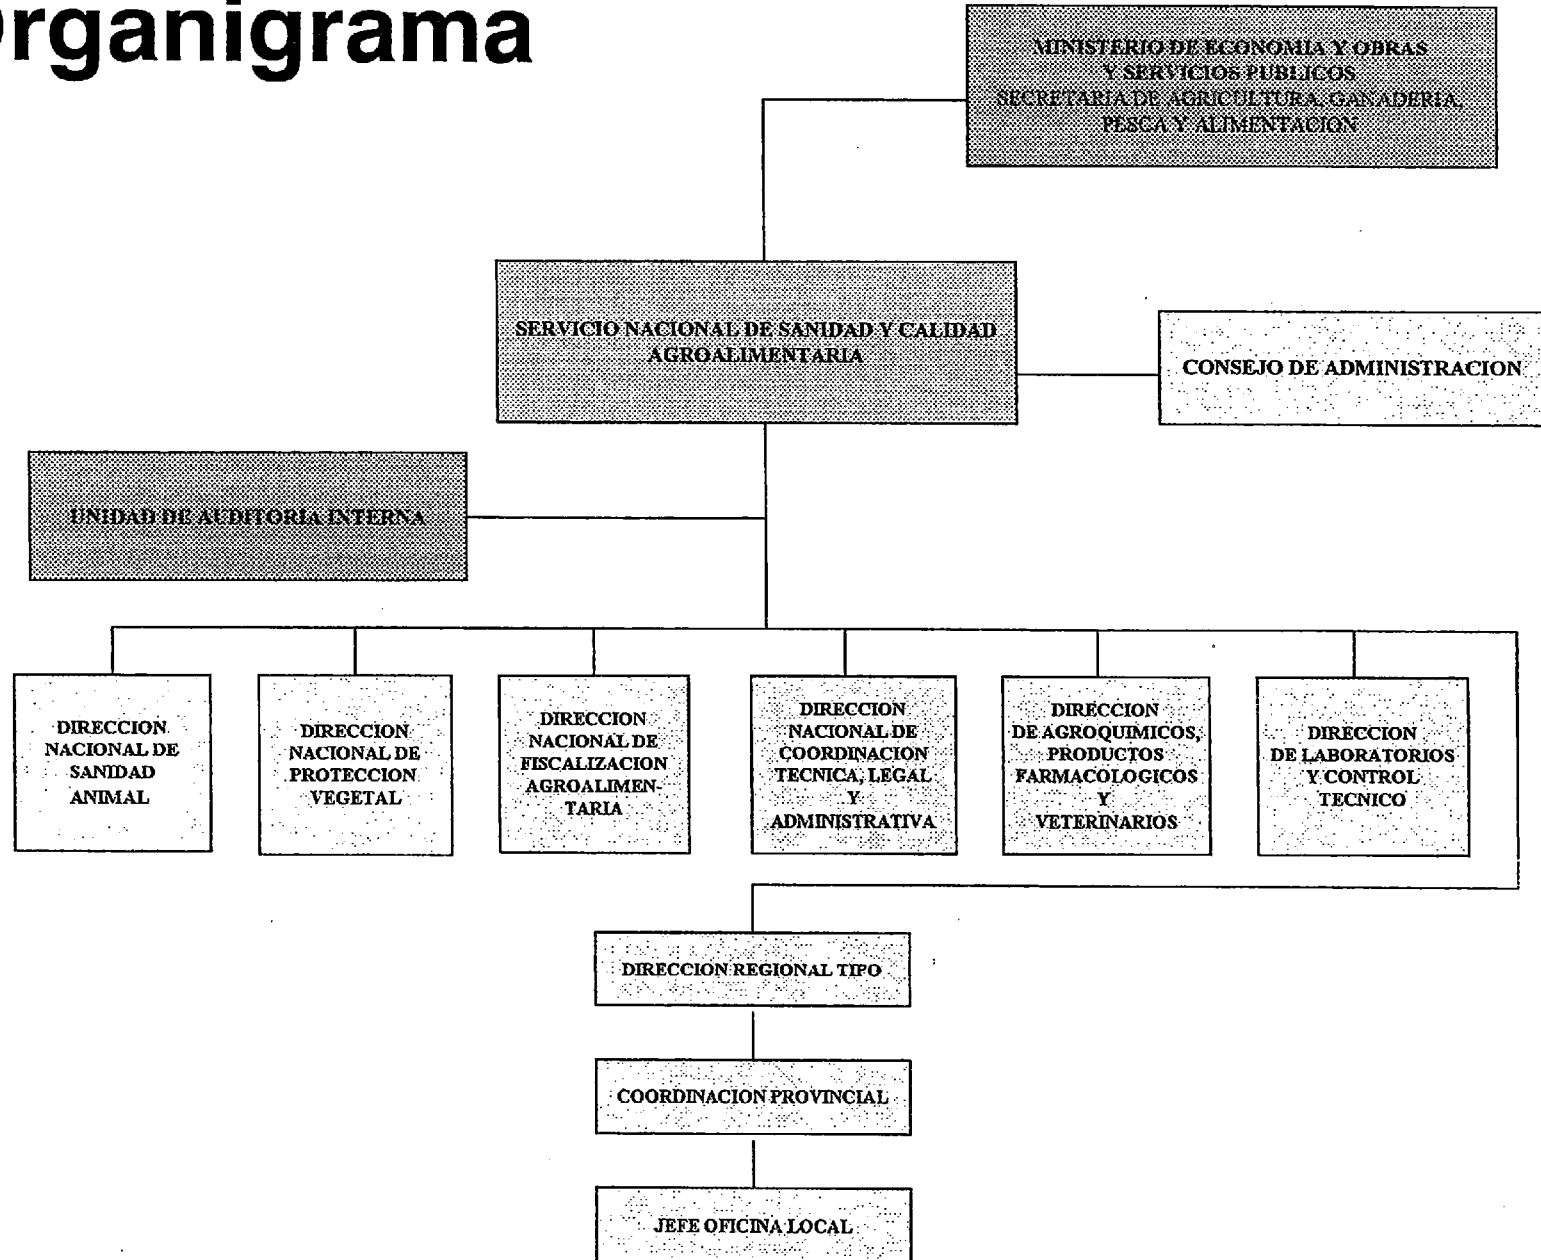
rganigrama

MINISTERIO DE ECONOMIA Y OBRAS Y SERVICIOS PUBLICOS SECRETARIA DE AGRICULTURA, GANADERIA, PESCA Y ALIMENTACION

SERVICIO NACIONAL DE SANIDAD Y CALIDAD AGROALIMENTARIA

CONSEJO DE ADMINISTRACION

UNIDAD DE AUDITORIA INTERNA

DIRECCION NACIONAL DE SANIDAD ANIMAL

DIRECCION NACIONAL DE PROTECCION VEGETAL

DIRECCION NACIONAL DE FISCALIZACION AGROALIMENTARIA

DIRECCION NACIONAL DE COORDINACION TECNICA, LEGAL Y ADMINISTRATIVA

DIRECCION DE AGROQUIMICOS, PRODUCTOS FARMACOLOGICOS Y VETERINARIOS

DIRECCION DE LABORATORIOS Y CONTROL TECNICO

DIRECCION REGIONAL TIPO

COORDINACION PROVINCIAL

JEFE OFICINA LOCAL